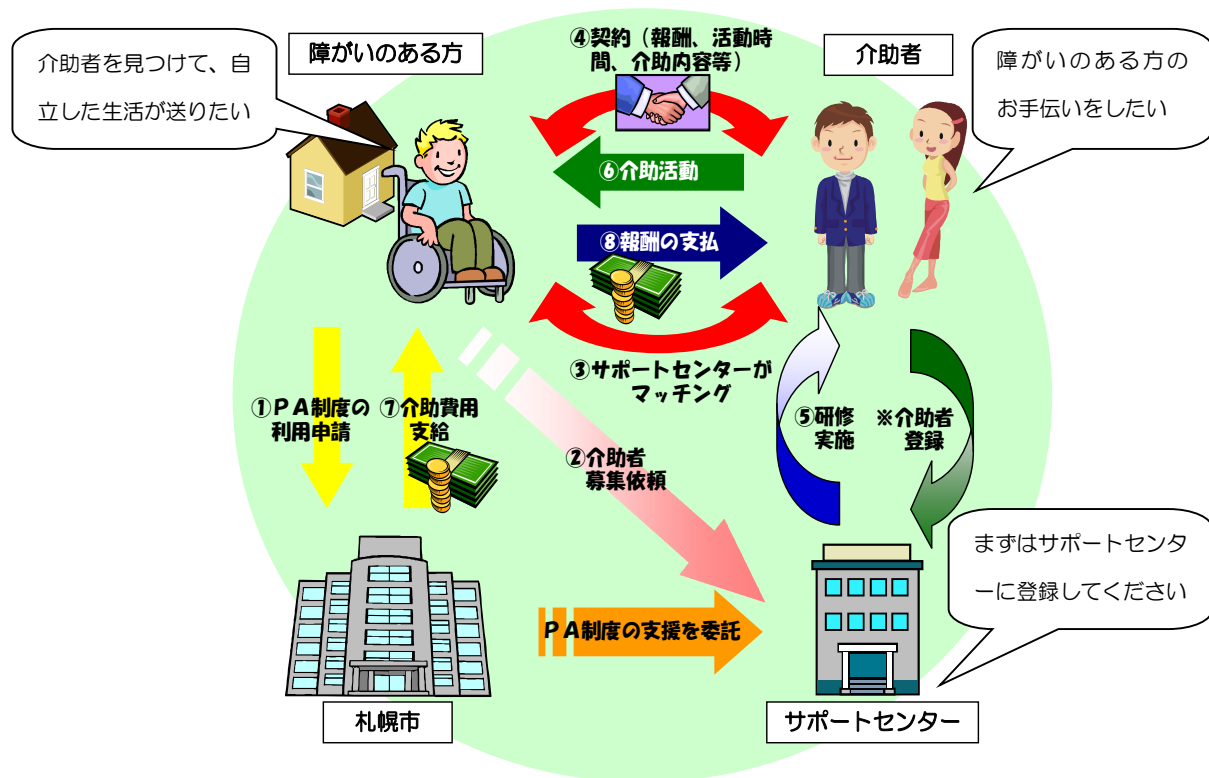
介助者を見つけて、自立した生活が送りたい

障がいのある方

④契約（報酬、活動時間、介助内容等）

介助者

障がいのある方のお手伝いをしたい

⑥介助活動

⑧報酬の支払

③サポートセンターがマッチング

①ＰＡ制度の利用申請

⑦介助費用支給

②介助者募集依頼

⑤研修実施

※介助者登録

まずはサポートセンターに登録してください

ＰＡ制度の支援を委託

札幌市

サポートセンター